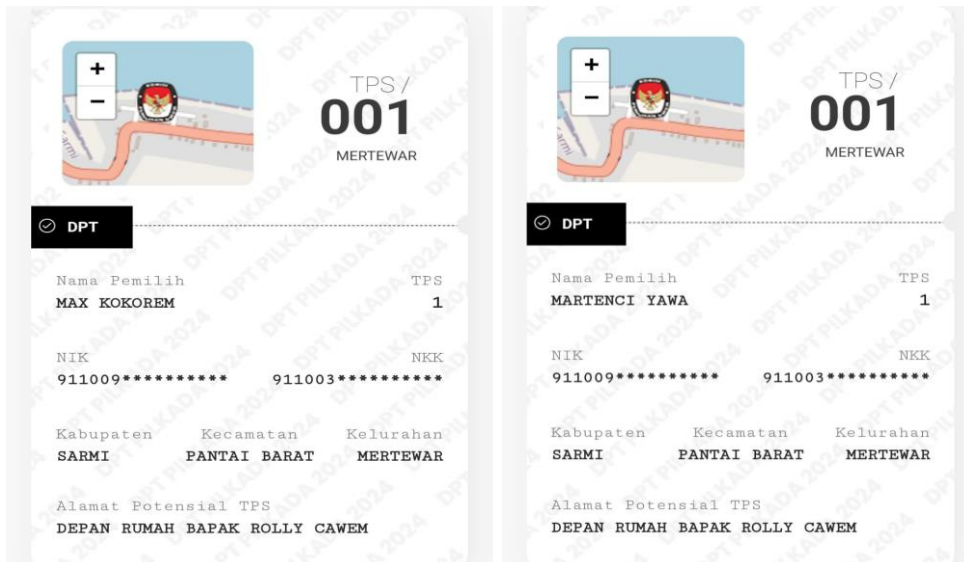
+
−

TPS /
001
MERTEWAR

DPT

Nama Pemilih
MAX KOKOREM

TPS
1

NIK
911009**********

NKK
911003**********

Kabupaten
SARMI

Kecamatan
PANTAI BARAT

Kelurahan
MERTEWAR

Alamat Potensial TPS
DEPAN RUMAH BAPAK ROLLY CAWEM

+
−

TPS /
001
MERTEWAR

DPT

Nama Pemilih
MARTENCI YAWA

TPS
1

NIK
911009**********

NKK
911003**********

Kabupaten
SARMI

Kecamatan
PANTAI BARAT

Kelurahan
MERTEWAR

Alamat Potensial TPS
DEPAN RUMAH BAPAK ROLLY CAWEM